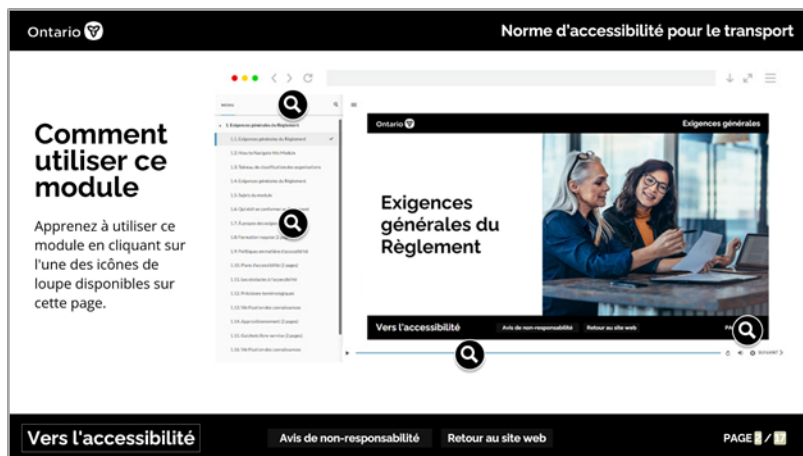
Ontario

Norme d'accessibilité pour le transport

Comment utiliser ce module

Apprenez à utiliser ce module en cliquant sur l'une des icônes de loupe disponibles sur cette page.

Ontario

Exigences générales

Exigences générales du Règlement

Vers l'accessibilité

Avis de non-responsabilité

Retour au site web

Vers l'accessibilité

Avis de non-responsabilité

Retour au site web

PAGE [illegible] / 17